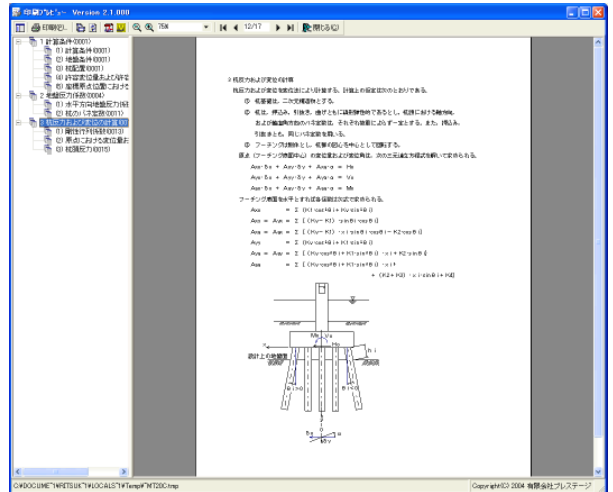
印刷プレビュー Version 2.1.000

印刷(P)... 75% 12/17 閉じる(C)

1 計算条件(0001)
(1) 計算条件(0001)
(2) 地盤条件(0001)
(3) 杭配置(0001)
(4) 許容支持力および許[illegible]
(5) 設計荷重の組合せ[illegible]
2 地盤反力係数(0004)
(1) 水平方向地盤反力係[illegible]
(2) 杭のバネ定数(0011)
3 杭反力および変位の計算(0013)
(1) 剛性行列係数(0013)
(2) 原点における変位量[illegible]
(3) 杭頭反力(0015)

3 杭反力および変位の計算

杭反力および変位は変位法により計算する。計算上の仮定は次のとおりである。

① 杭基礎は、二次元構造物とする。

② 杭は、押込み、引抜き、曲げともに線形弾性体であるとし、杭頭における軸方向、および軸直角方向のバネ定数は、それぞれ独立に一定とする。また、押込み、引抜きとも、同じバネ定数を用いる。

③ フーチングは剛体とし、杭群の図心を中心として回転する。

原点(フーチング底面中心)の変位量および変位角は、次の三元連立方程式を解いて求められる。

$A_{xx} \cdot \delta_x + A_{xy} \cdot \delta_y + A_{x\alpha} \cdot \alpha = H_0$

$A_{yx} \cdot \delta_x + A_{yy} \cdot \delta_y + A_{y\alpha} \cdot \alpha = V_0$

$A_{\alpha x} \cdot \delta_x + A_{\alpha y} \cdot \delta_y + A_{\alpha\alpha} \cdot \alpha = M_0$

フーチング底面を剛体とすれば各係数は次式で求められる。

$A_{xx} = \Sigma(K_1 \cdot \cos^2\theta i + K_v \cdot \sin^2\theta i)$

$A_{xy} = A_{yx} = \Sigma\{(K_v - K_1) \cdot \sin\theta i \cdot \cos\theta i\}$

$A_{x\alpha} = A_{\alpha x} = \Sigma\{(K_v - K_1) \cdot x_i \cdot \sin\theta i \cdot \cos\theta i - K_2 \cdot \cos\theta i\}$

$A_{yy} = \Sigma(K_v \cdot \cos^2\theta i + K_1 \cdot \sin^2\theta i)$

$A_{y\alpha} = A_{\alpha y} = \Sigma\{(K_v \cdot \cos^2\theta i + K_1 \cdot \sin^2\theta i) \cdot x_i + K_2 \cdot \sin\theta i\}$

$A_{\alpha\alpha} = \Sigma\{(K_v \cdot \cos^2\theta i + K_1 \cdot \sin^2\theta i) \cdot x_i^2 + (K_2 + K_3) \cdot x_i \cdot \sin\theta i + K_4\}$

設計上の地盤面
δx δy α θi xi

C:¥DOCUME~1¥RETSUK~1¥LOCALS~1¥Temp¥MT20C.tmp
Copyright(C) 2004 有限会社プレステージ